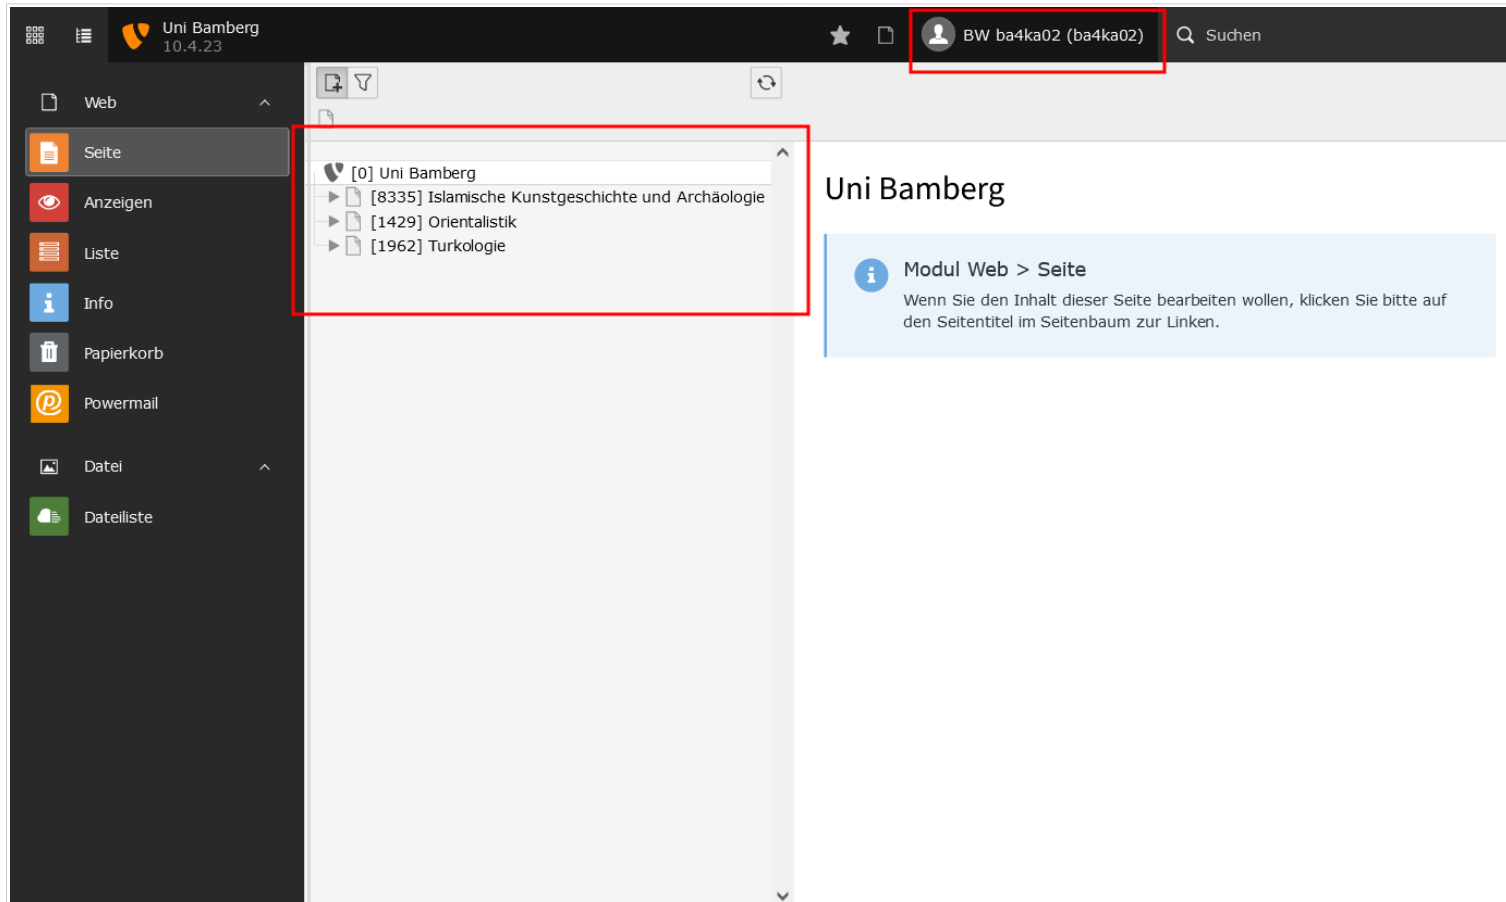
Uni Bamberg
10.4.23

BW ba4ka02 (ba4ka02)

Suchen

Web

Seite

Anzeigen

Liste

Info

Papierkorb

Powermail

Datei

Dateiliste

[0] Uni Bamberg
[8335] Islamische Kunstgeschichte und Archäologie
[1429] Orientalistik
[1962] Turkologie

Uni Bamberg

Modul Web > Seite

Wenn Sie den Inhalt dieser Seite bearbeiten wollen, klicken Sie bitte auf den Seitentitel im Seitenbaum zur Linken.